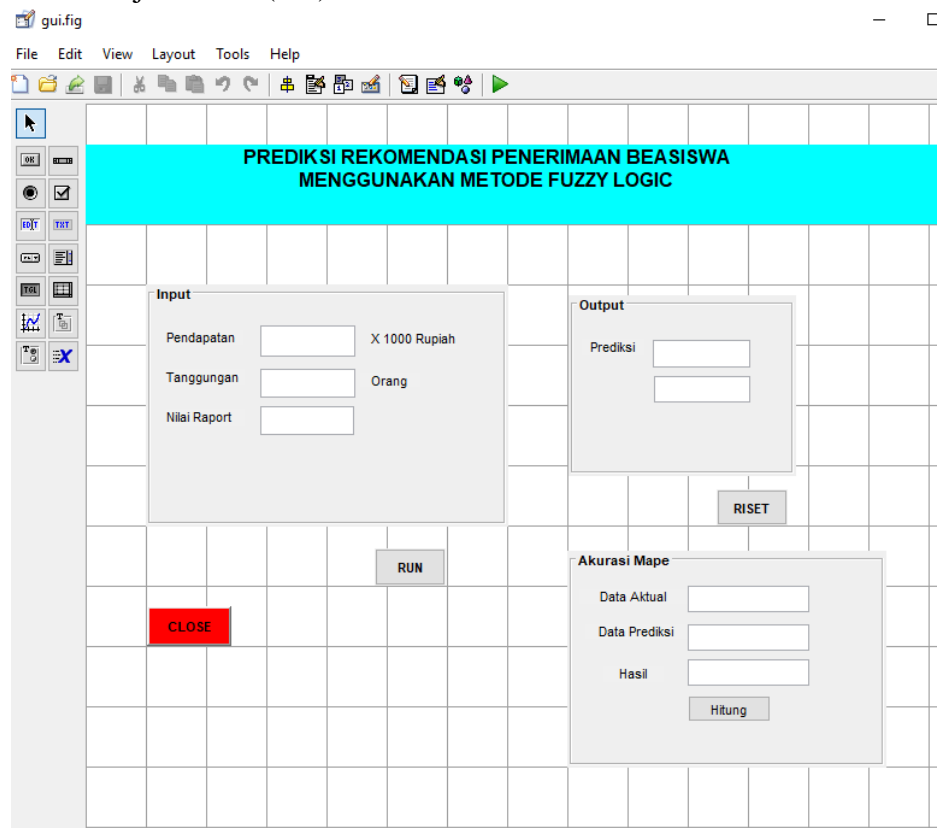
gui.fig

File Edit View Layout Tools Help

OK TXT EDIT TGL

PREDIKSI REKOMENDASI PENERIMAAN BEASISWA
MENGGUNAKAN METODE FUZZY LOGIC

Input

Pendapatan X 1000 Rupiah

Tanggungan Orang

Nilai Raport

Output

Prediksi

RISET

RUN

Akurasi Mape

Data Aktual

Data Prediksi

Hasil

Hitung

CLOSE